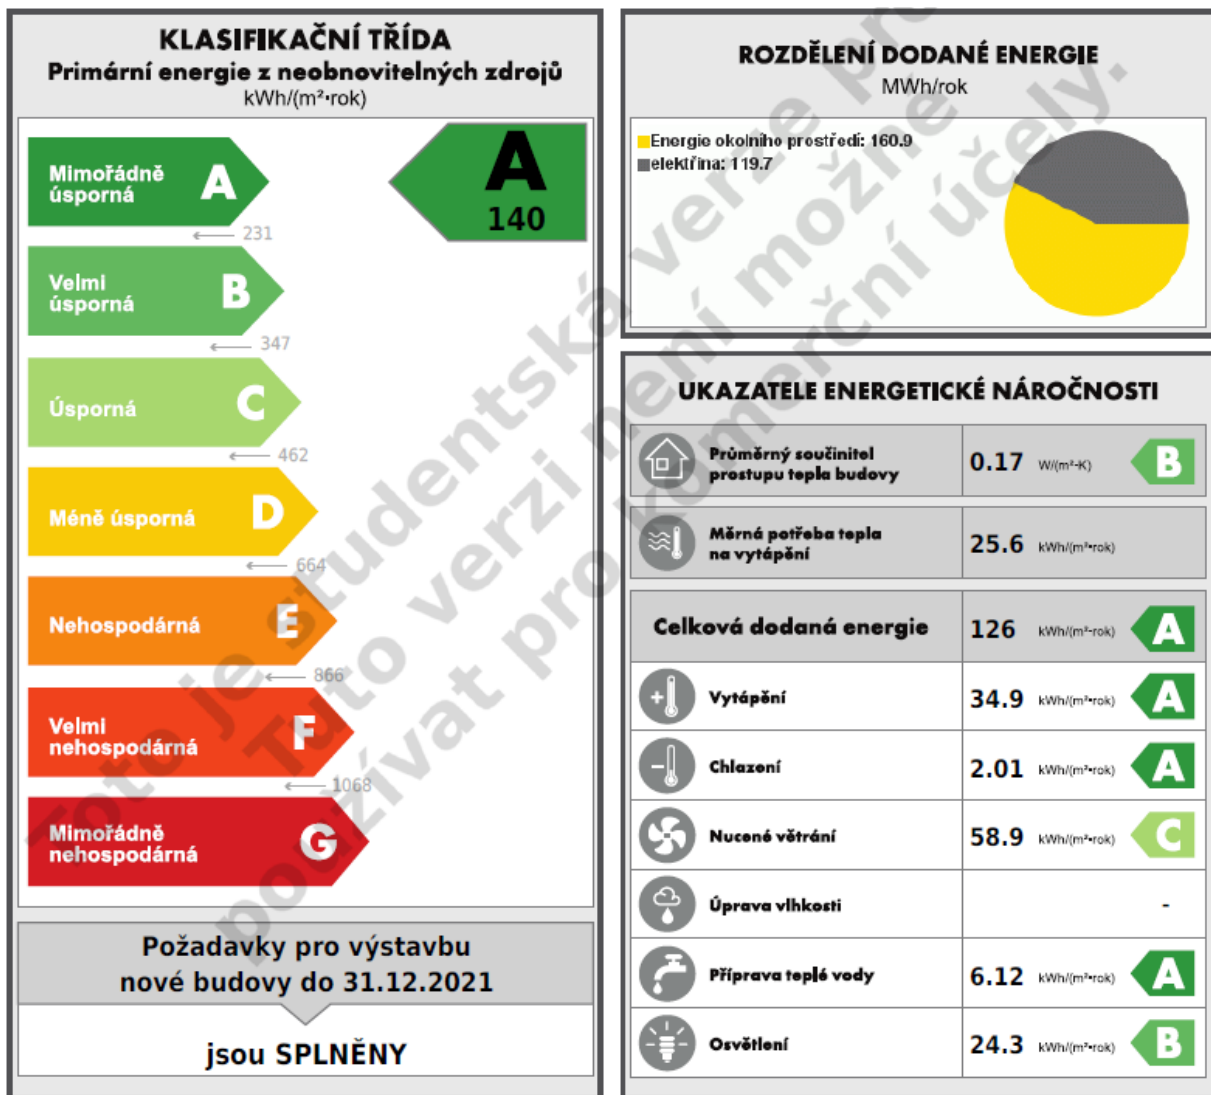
KLASIFIKAČNÍ TŘÍDA
Primární energie z neobnovitelných zdrojů
kWh/(m²·rok)

Mimořádně úsporná A
231
Velmi úsporná B
347
Úsporná C
462
Méně úsporná D
664
Nehospodárná E
866
Velmi nehospodárná F
1068
Mimořádně nehospodárná G

A
140

Požadavky pro výstavbu nové budovy do 31.12.2021
jsou SPLNĚNY

ROZDĚLENÍ DODANÉ ENERGIE
MWh/rok

Energie okolního prostředí: 160.9
elektřina: 119.7

UKAZATELE ENERGETICKÉ NÁROČNOSTI

| | | | |
|---|---|---|---|
| Průměrný součinitel prostupu tepla budovy | 0.17 | W/(m²·K) | B |
| Měrná potřeba tepla na vytápění | 25.6 | kWh/(m²·rok) | |
| Celková dodaná energie | 126 | kWh/(m²·rok) | A |
| Vytápění | 34.9 | kWh/(m²·rok) | A |
| Chlazení | 2.01 | kWh/(m²·rok) | A |
| Nucené větrání | 58.9 | kWh/(m²·rok) | C |
| Úprava vlhkosti | | | - |
| Příprava teplé vody | 6.12 | kWh/(m²·rok) | A |
| Osvětlení | 24.3 | kWh/(m²·rok) | B |

Toto je studentská verze
Tuto verzi není možné používat pro komerční účely.